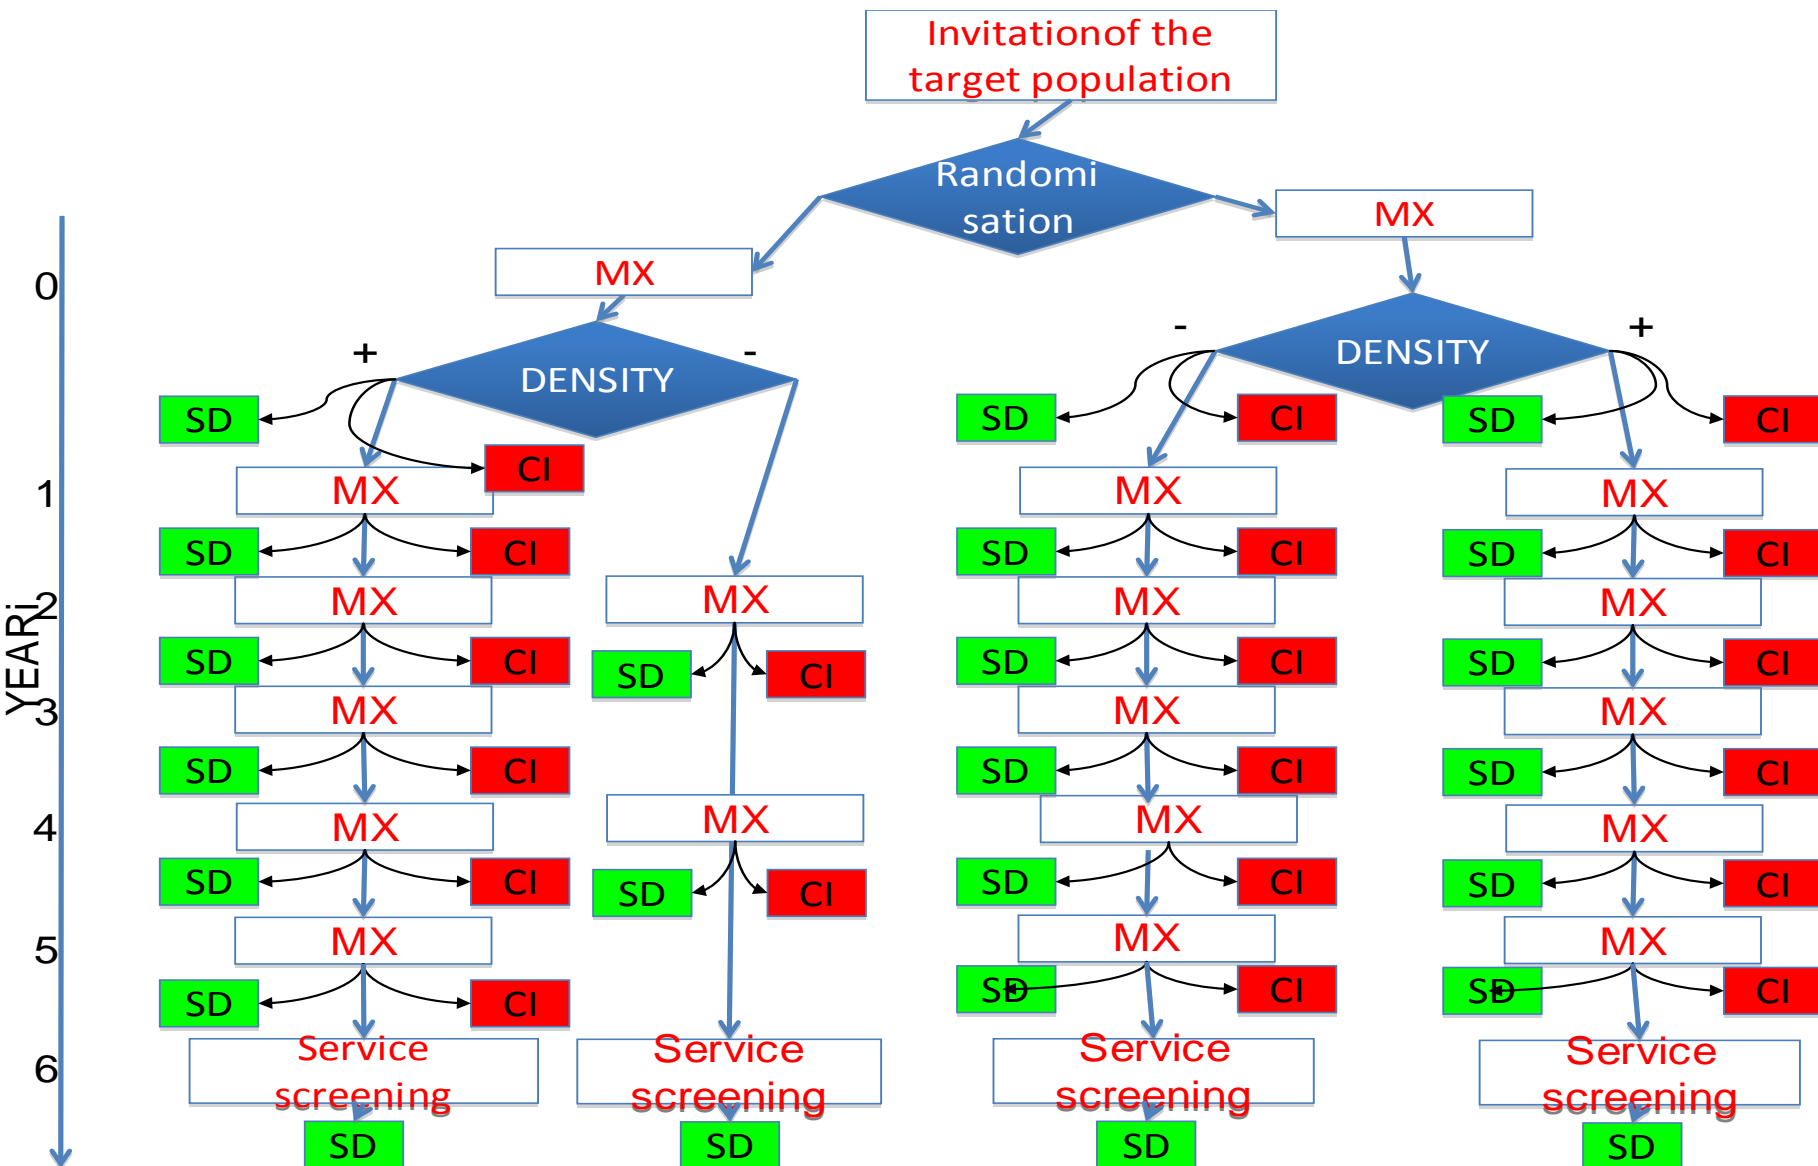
Invitationof the target population

Randomi sation

MX

MX

YEARi

0

1

2

3

4

5

6

+

DENSITY

-

-

DENSITY

+

SD

CI

MX

SD

CI

MX

SD

CI

MX

SD

CI

MX

SD

CI

MX

SD

CI

Service screening

SD

MX

SD

CI

MX

SD

CI

Service screening

SD

SD

CI

MX

SD

CI

MX

SD

CI

MX

SD

CI

MX

SD

CI

MX

SD

CI

Service screening

SD

SD

CI

MX

SD

CI

MX

SD

CI

MX

SD

CI

MX

SD

CI

MX

SD

CI

Service screening

SD